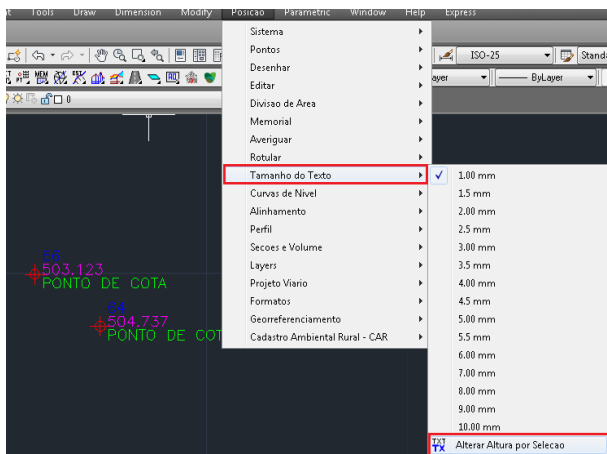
t Tools Draw Dimension Modify Posicao Parametric Window Help Express

ISO-25
Stand
ayer
ByLayer

0

Sistema
Pontos
Desenhar
Editar
Divisao de Area
Memorial
Averiguar
Rotular
Tamanho do Texto
Curvas de Nivel
Alinhamento
Perfil
Secoes e Volume
Layers
Projeto Viario
Formatos
Georreferenciamento
Cadastro Ambiental Rural - CAR

1.00 mm
1.5 mm
2.00 mm
2.5 mm
3.00 mm
3.5 mm
4.00 mm
4.5 mm
5.00 mm
5.5 mm
6.00 mm
7.00 mm
8.00 mm
9.00 mm
10.00 mm
Alterar Altura por Selecao

503.123
PONTO DE COTA
504.737
PONTO DE COT